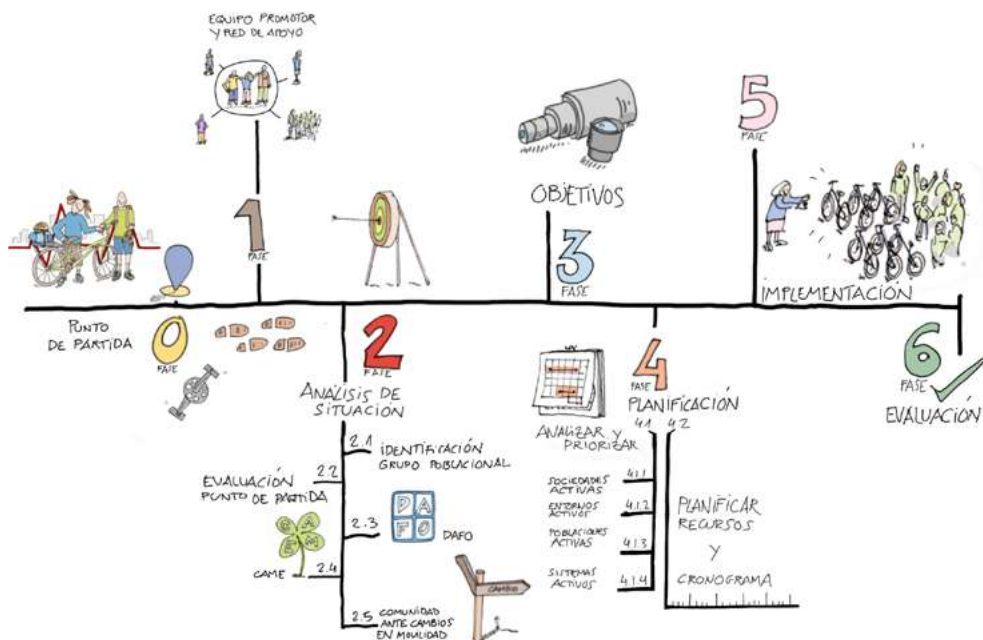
EQUIPO PROMOTOR Y RED DE APOYO

1
FASE

PUNTO DE PARTIDA

0
FASE

2
FASE

ANÁLISIS DE SITUACIÓN

2.1 IDENTIFICACIÓN GRUPO POBLACIONAL

EVALUACIÓN PUNTO DE PARTIDA

2.2

2.3 DAFO

D A F O

CAME

2.4

2.5 COMUNIDAD ANTE CAMBIOS EN MOVILIDAD

CAMBIO

OBJETIVOS

3
FASE

5
FASE

IMPLEMENTACIÓN

ANALIZAR Y PRIORIZAR

4
FASE

PLANIFICACIÓN

4.1 4.2

SOCIEDADES ACTIVAS 4.1.1

ENTORNOS ACTIVOS 4.1.2

POBLACIONES ACTIVAS 4.1.3

SISTEMAS ACTIVOS 4.1.4

PLANIFICAR RECURSOS Y CRONOGRAMA

6
FASE

EVALUACIÓN